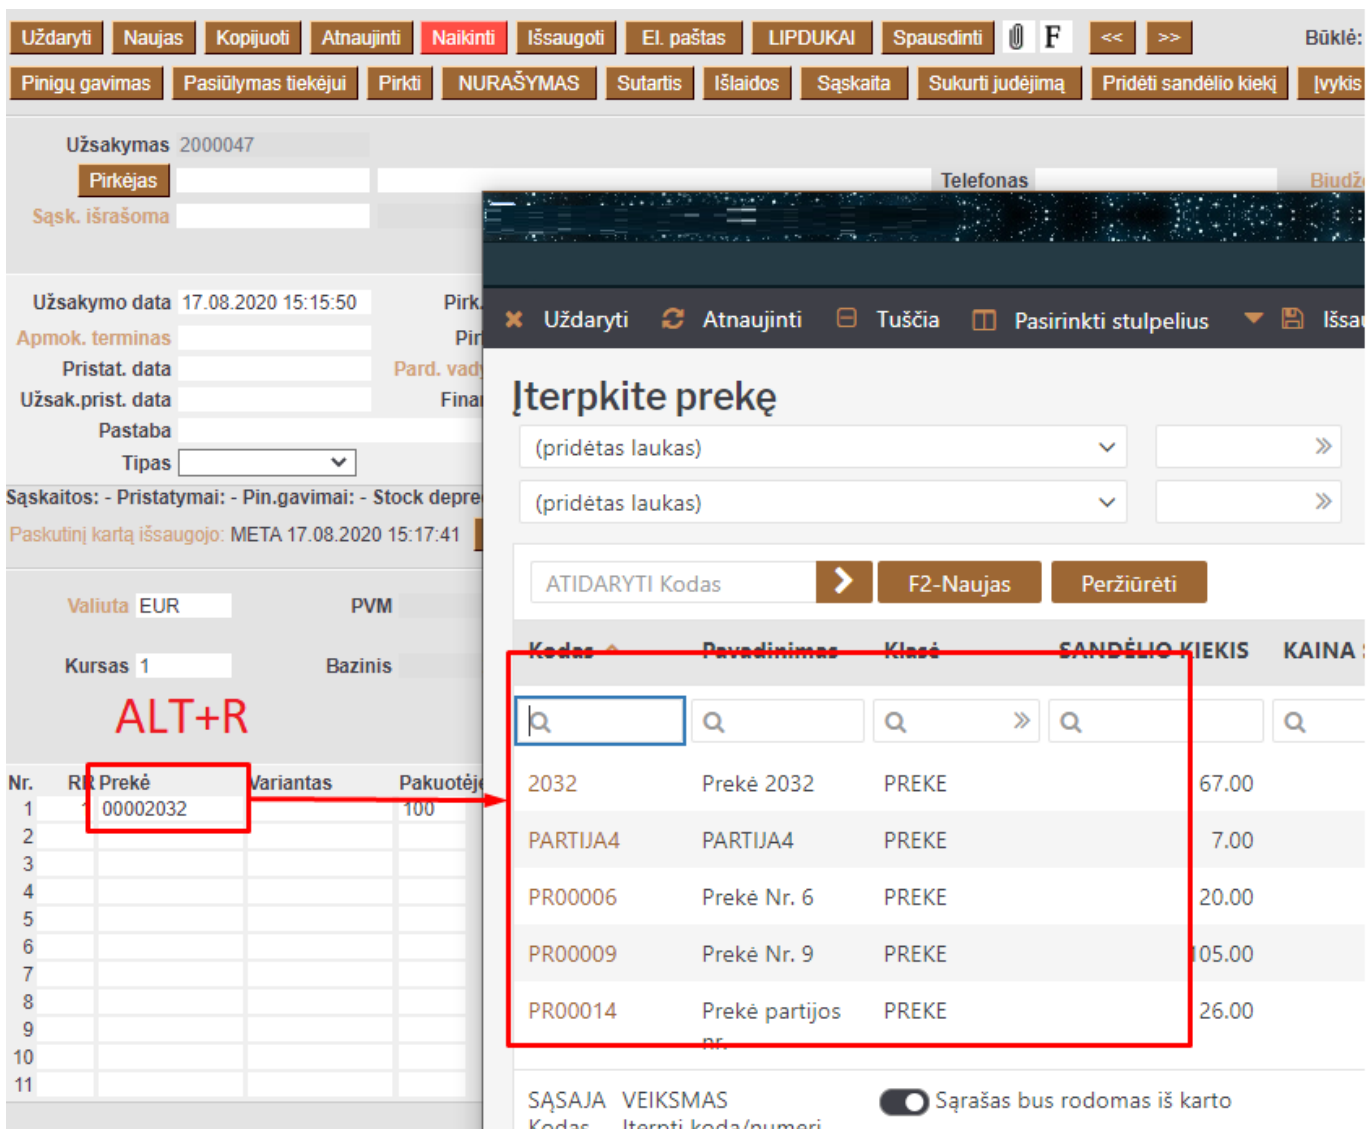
Uždaryti Naujas Kopijuoti Atnaujinti Naikinti Išsaugoti El. paštas LIPDUKAI Spausdinti F << >> Būklė:

Pinigų gavimas Pasiūlymas tiekėjui Pirkti NURAŠYMAS Sutartis Išlaidos Sąskaita Sukurti judėjimą Pridėti sandėlio kiekį Įvykis

Užsakymas 2000047

Pirkėjas

Sąsk. išrašoma

Telefonas

Biudž

Užsakymo data 17.08.2020 15:15:50

Apmok. terminas

Pristat. data

Užsak.prist. data

Pastaba

Tipas

Pirk

Pir

Pard. vad

Finan

Sąskaitos: - Pristatymai: - Pin.gavimai: - Stock depre

Paskutinį kartą išsaugojo: META 17.08.2020 15:17:41

Valiuta EUR

PVM

Kursas 1

Bazinis

ALT+R

| Nr. | RR | Prekė | Variantas | Pakuotėje |
|---|---|---|---|---|
| 1 | 1 | 00002032 | | 100 |
| 2 | | | | |
| 3 | | | | |
| 4 | | | | |
| 5 | | | | |
| 6 | | | | |
| 7 | | | | |
| 8 | | | | |
| 9 | | | | |
| 10 | | | | |
| 11 | | | | |

Uždaryti Atnaujinti Tuščia Pasirinkti stulpelius Išsau

Įterpkite prekę

(pridėtas laukas)

(pridėtas laukas)

ATIDARYTI Kodas F2-Naujas Peržiūrėti

| Kodas | Pavadinimas | Klasė | SANDĖLIO KIEKIS | KAINA |
|---|---|---|---|---|
| 2032 | Prekė 2032 | PREKE | 67.00 | |
| PARTIJA4 | PARTIJA4 | PREKE | 7.00 | |
| PR00006 | Prekė Nr. 6 | PREKE | 20.00 | |
| PR00009 | Prekė Nr. 9 | PREKE | 105.00 | |
| PR00014 | Prekė partijos nr. | PREKE | 26.00 | |

SĄSAJA Kodas VEIKSMAS Įterpti kodą/numeri Sąrašas bus rodomas iš karto